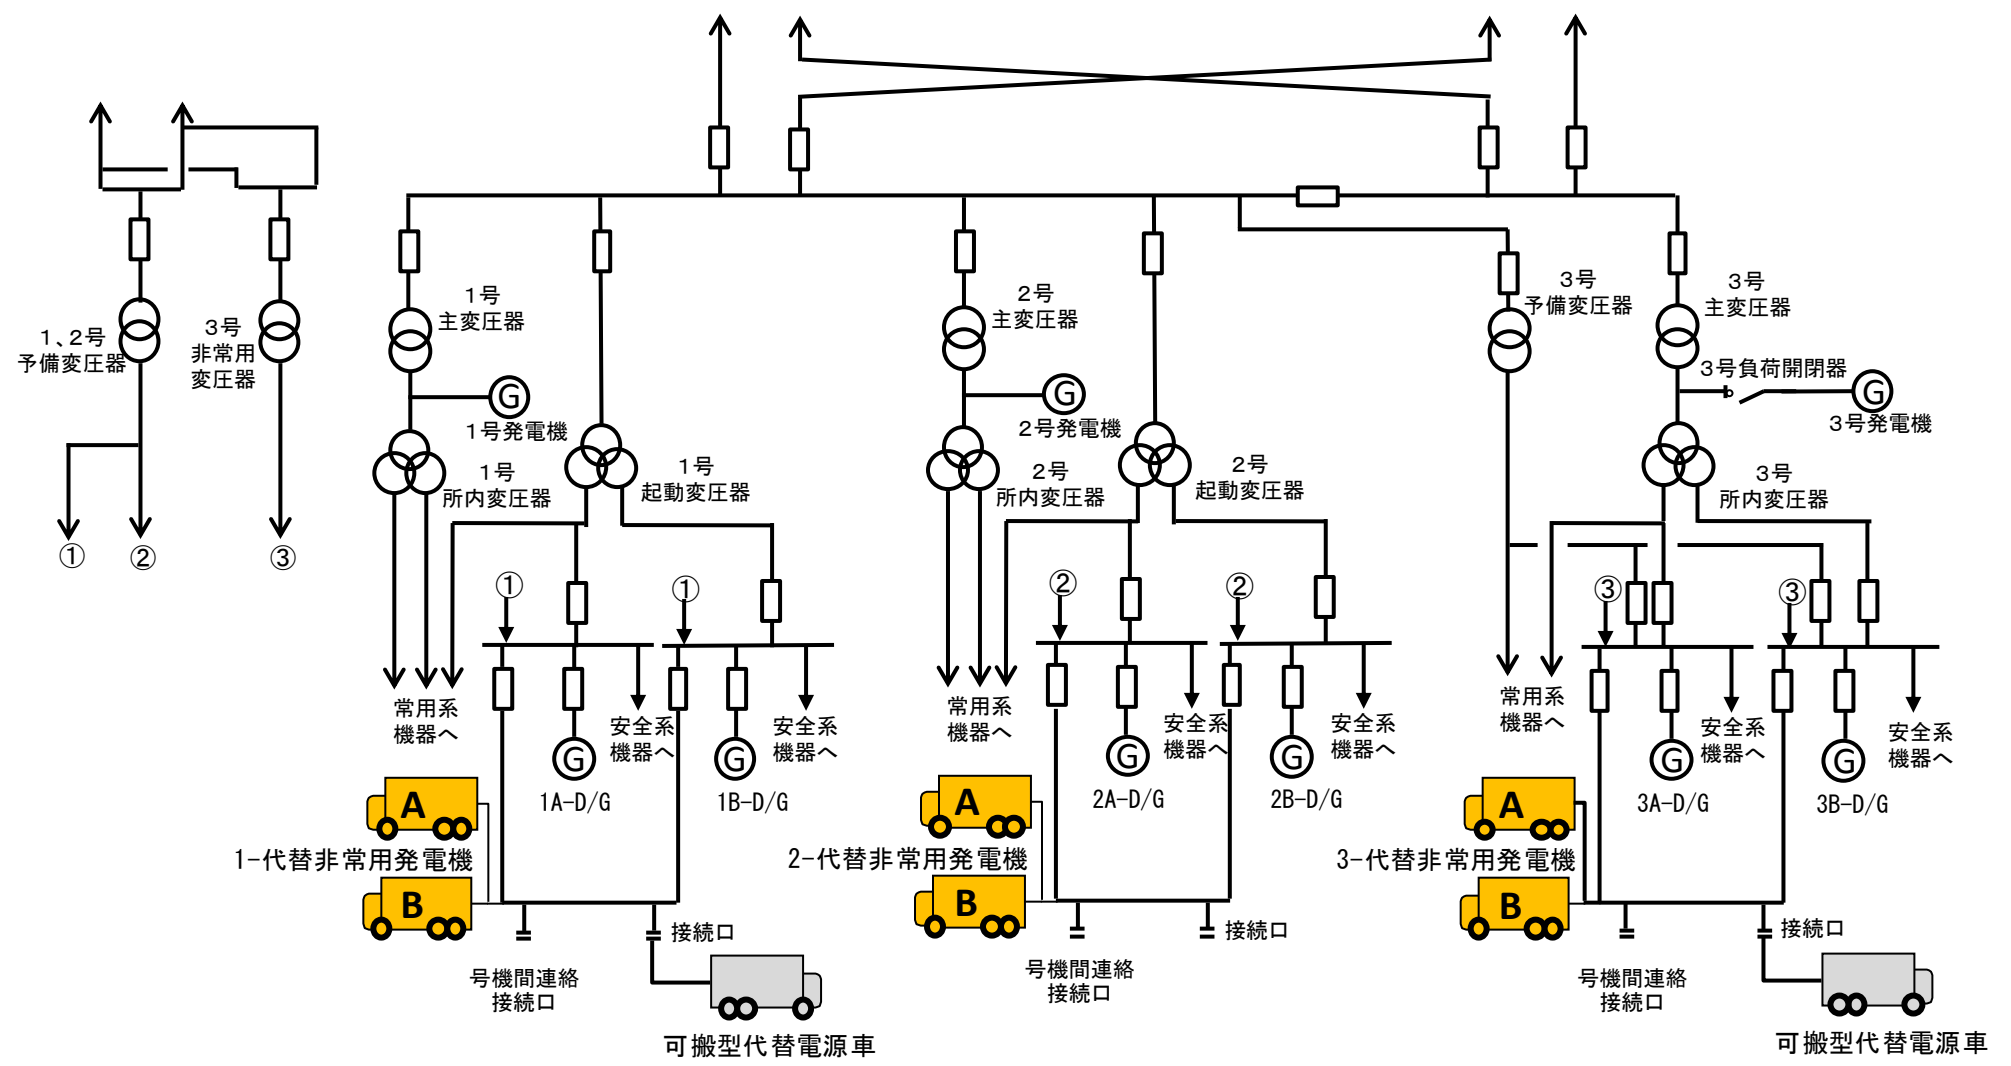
1、2号
予備変圧器

3号
非常用
変圧器

①
②
③

1号
主変圧器

G
1号発電機

1号
所内変圧器

1号
起動変圧器

2号
主変圧器

G
2号発電機

2号
所内変圧器

2号
起動変圧器

3号
予備変圧器

3号
主変圧器

3号負荷開閉器

G
3号発電機

3号
所内変圧器

常用系
機器へ

①
①

安全系
機器へ

安全系
機器へ

G
1A-D/G

G
1B-D/G

常用系
機器へ

②
②

安全系
機器へ

安全系
機器へ

G
2A-D/G

G
2B-D/G

常用系
機器へ

③
③

安全系
機器へ

安全系
機器へ

G
3A-D/G

G
3B-D/G

A
1-代替非常用発電機
B

A
2-代替非常用発電機
B

A
3-代替非常用発電機
B

接続口
号機間連絡
接続口
可搬型代替電源車

号機間連絡
接続口
接続口

接続口
号機間連絡
接続口
可搬型代替電源車